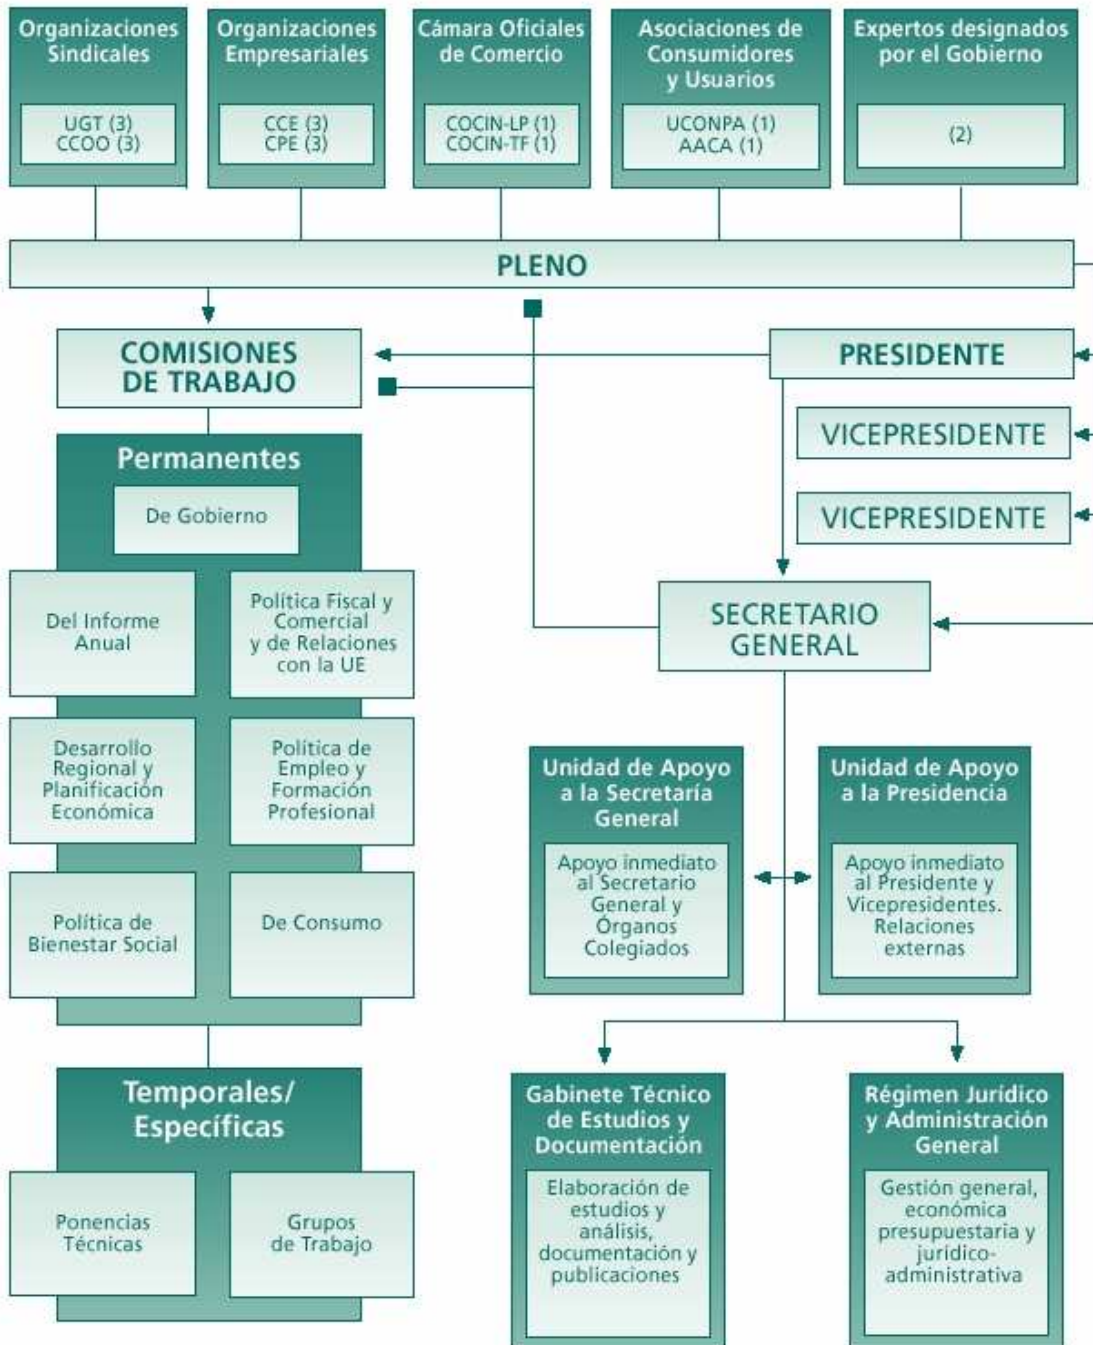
Organizaciones Sindicales

UGT (3)
CCOO (3)

Organizaciones Empresariales

CCE (3)
CPE (3)

Cámara Oficiales de Comercio

COCIN-LP (1)
COCIN-TF (1)

Asociaciones de Consumidores y Usuarios

UCONPA (1)
AACA (1)

Expertos designados por el Gobierno

(2)

PLENO

COMISIONES DE TRABAJO

PRESIDENTE

VICEPRESIDENTE

VICEPRESIDENTE

Permanentes

De Gobierno

Del Informe Anual

Política Fiscal y Comercial y de Relaciones con la UE

Desarrollo Regional y Planificación Económica

Política de Empleo y Formación Profesional

Política de Bienestar Social

De Consumo

SECRETARIO GENERAL

Unidad de Apoyo a la Secretaría General

Apoyo inmediato al Secretario General y Órganos Colegiados

Unidad de Apoyo a la Presidencia

Apoyo inmediato al Presidente y Vicepresidentes. Relaciones externas

Temporales/ Específicas

Ponencias Técnicas

Grupos de Trabajo

Gabinete Técnico de Estudios y Documentación

Elaboración de estudios y análisis, documentación y publicaciones

Régimen Jurídico y Administración General

Gestión general, económica presupuestaria y jurídico-administrativa